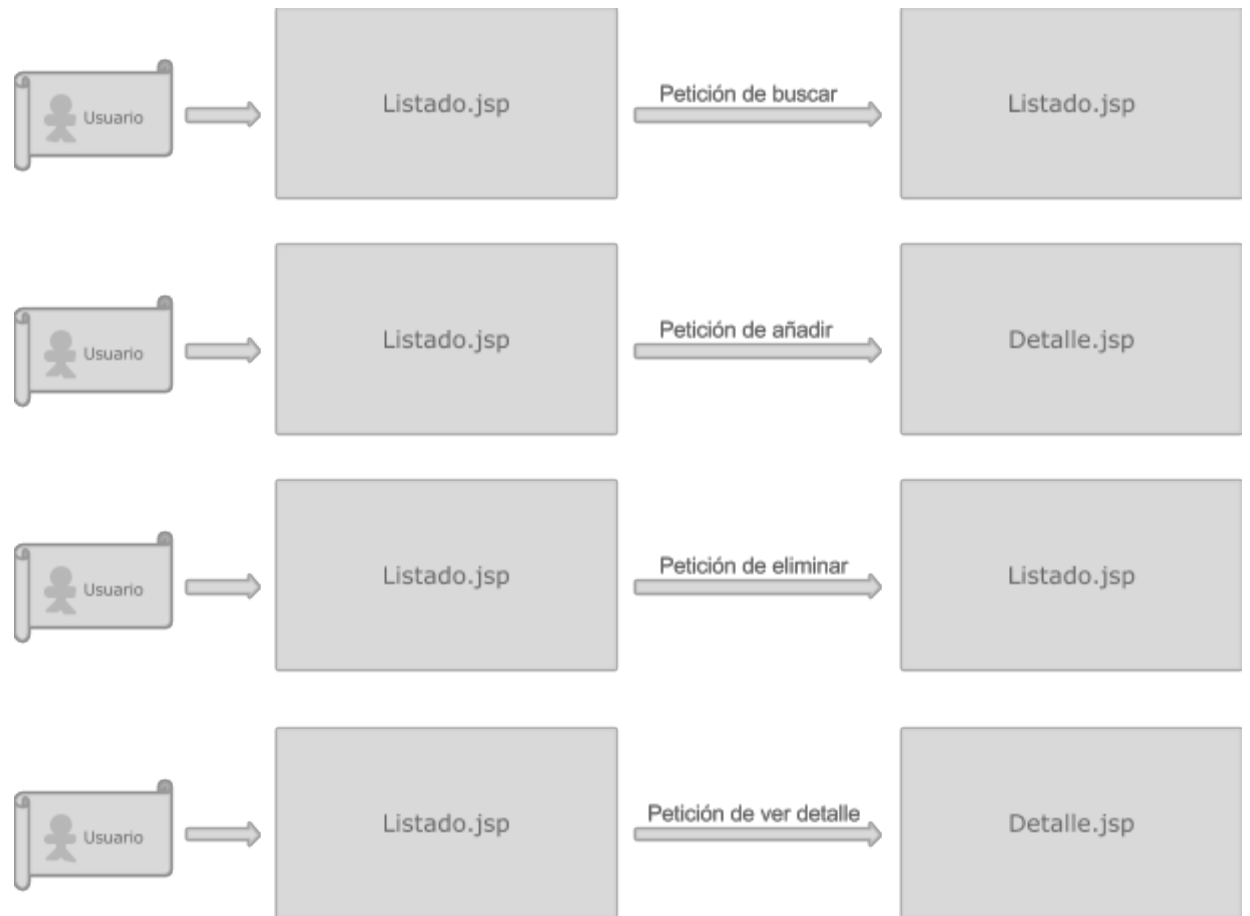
Usuario

Listado.jsp

Petición de buscar

Listado.jsp

Usuario

Listado.jsp

Petición de añadir

Detalle.jsp

Usuario

Listado.jsp

Petición de eliminar

Listado.jsp

Usuario

Listado.jsp

Petición de ver detalle

Detalle.jsp